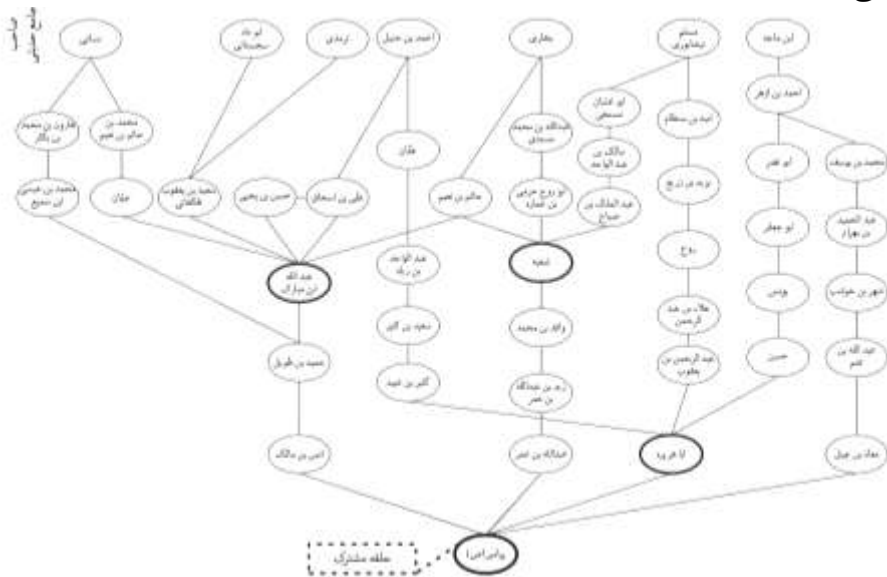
صاحب
جامع حدیثی

نسائی
ابو داود سجستانی
ترمذی
احمد بن حنبل
بخاری
مسلم نیشابوری
ابن ماجه

هارون بن محمد بن بکار
محمد بن سالم بن نعیم
ابو غسان مسمعی
احمد بن ازهر

محمد بن عیسی ابن سمیع
حبان
احمد بن یعقوب طالقانی
حسین بن یحیی
علی بن اسحاق
عفان
سالم بن نعیم
عبدالله بن محمد مسندی
مالک بن عبد الواحد
امیه بن بسطام
محمد بن یوسف
ابو نضر

ابو روح حرمی بن عماره
عبد الملک بن صباح
یزید بن زریع
عبد الحمید بن بهرام
ابو جعفر

عبدالله ابن مبارک
عبد الواحد بن زیاد
شعبه
روح
شهر بن حوشب
یونس

واقد بن محمد
علاء بن عبد الرحمن
سعید بن کثیر
عبد الله بن غنم

حمید بن طویل
عبد الرحمن بن یعقوب
زید بن عبدالله بن عمر
کثیر بن عبید
حسن

انس بن مالک
عبدالله بن عمر
ابا هریره
معاذ بن جبل

حلقه مشترک
پیامبر اکرم